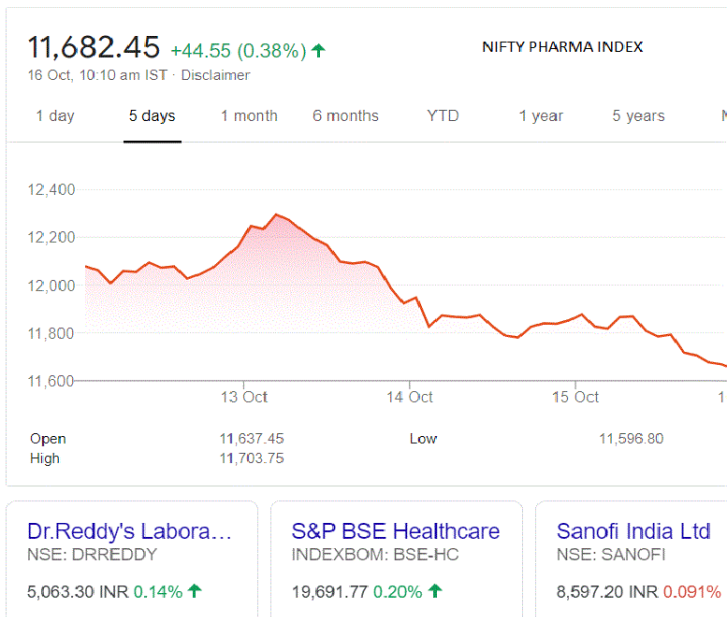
11,682.45 +44.55 (0.38%) ↑
16 Oct, 10:10 am IST · Disclaimer

NIFTY PHARMA INDEX

1 day 5 days 1 month 6 months YTD 1 year 5 years M

12,400
12,200
12,000
11,800
11,600

13 Oct 14 Oct 15 Oct 1

| Open | 11,637.45 | Low | 11,596.80 |
|---|---|---|---|
| High | 11,703.75 | | |

Dr.Reddy's Labora…
NSE: DRREDDY
5,063.30 INR 0.14% ↑

S&P BSE Healthcare
INDEXBOM: BSE-HC
19,691.77 0.20% ↑

Sanofi India Ltd
NSE: SANOFI
8,597.20 INR 0.091%